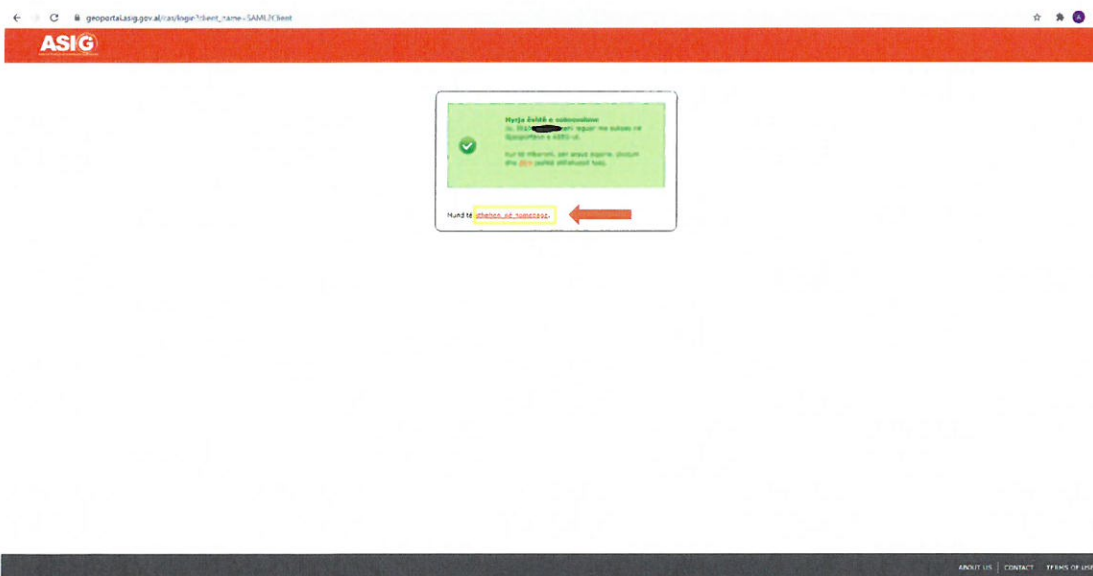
geoportal.asig.gov.al/cas/login?client_name=SAML2Client

ASIG

Hyrja është e suksesshme
Ju, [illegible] jeni loguar me sukses në Gjeoportalin e ASIG-ut.

Kur të mbaroni, për arsye sigurie, dilni dhe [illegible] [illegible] shfletuesit tuaj.

Mund të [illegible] në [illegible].

ABOUT US | CONTACT | TERMS OF USE